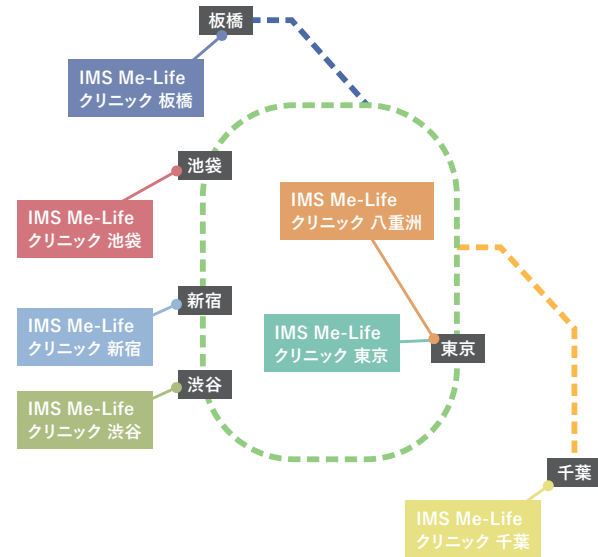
板橋

IMS Me-Life
クリニック 板橋

池袋

IMS Me-Life
クリニック 池袋

IMS Me-Life
クリニック 八重洲

新宿

IMS Me-Life
クリニック 新宿

IMS Me-Life
クリニック 東京

東京

渋谷

IMS Me-Life
クリニック 渋谷

千葉

IMS Me-Life
クリニック 千葉